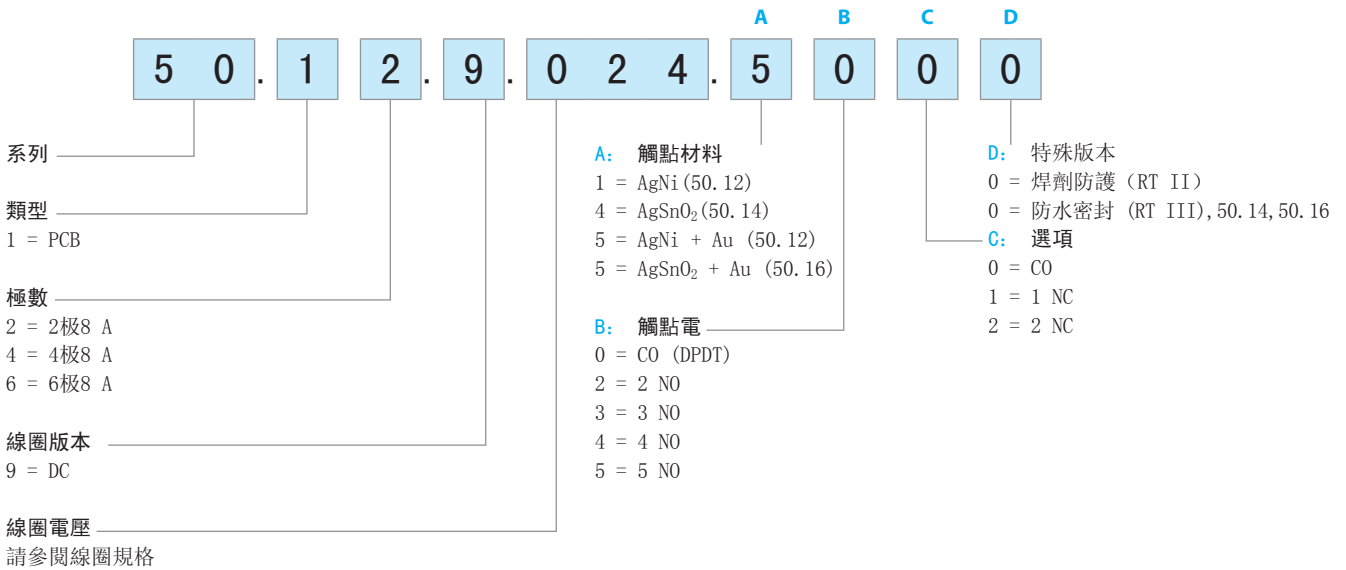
A B C D

5 0 . 1 2 . 9 . 0 2 4 . 5 0 0 0

系列

類型
1 = PCB

極數
2 = 2極8 A
4 = 4極8 A
6 = 6極8 A

線圈版本
9 = DC

線圈電壓
請參閱線圈規格

A: 觸點材料
1 = AgNi(50.12)
4 = AgSnO$_2$(50.14)
5 = AgNi + Au (50.12)
5 = AgSnO$_2$ + Au (50.16)

B: 觸點電
0 = CO (DPDT)
2 = 2 NO
3 = 3 NO
4 = 4 NO
5 = 5 NO

D: 特殊版本
0 = 焊劑防護 (RT II)
0 = 防水密封 (RT III),50.14,50.16

C: 選項
0 = CO
1 = 1 NC
2 = 2 NC